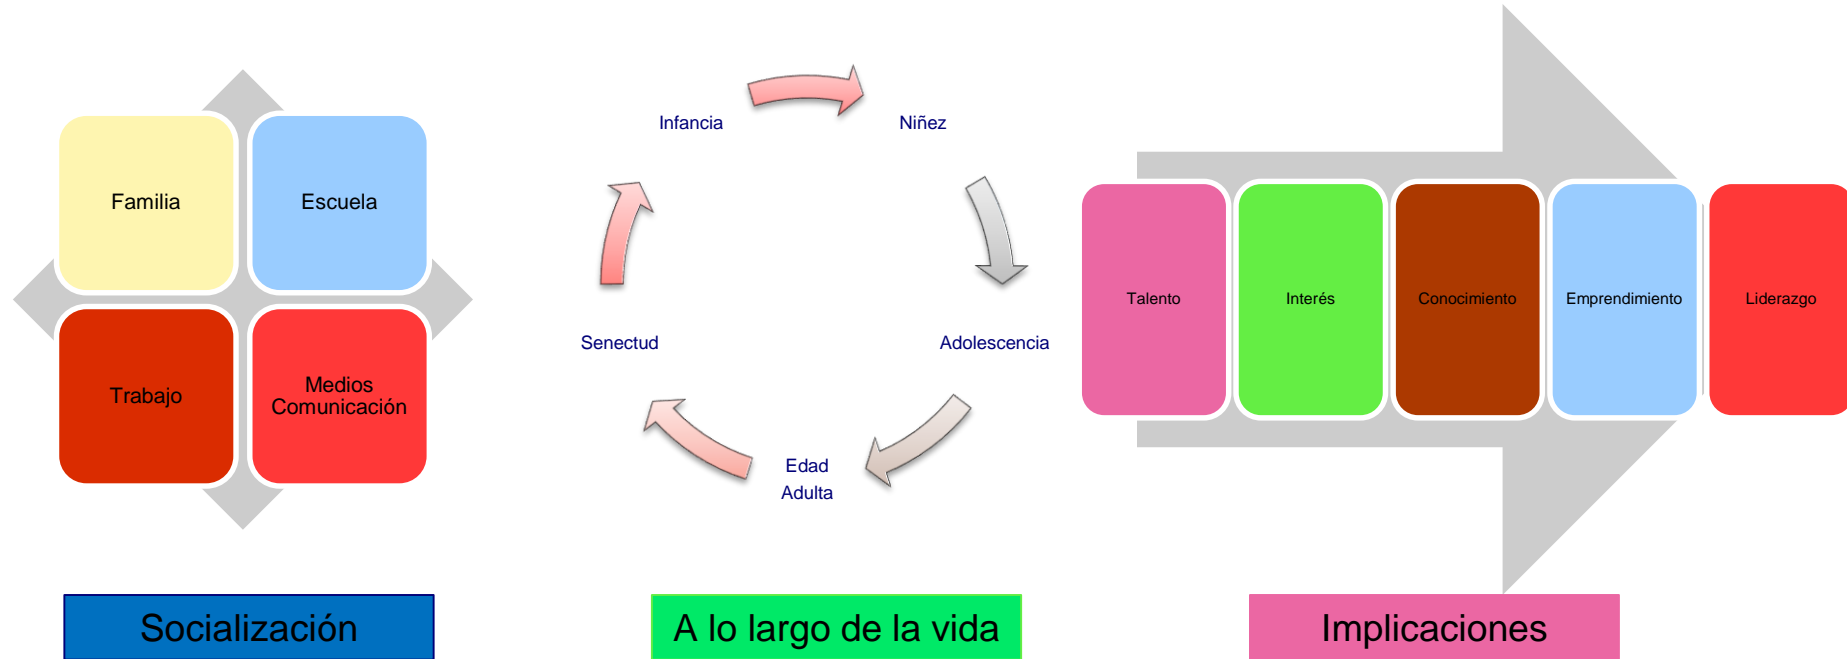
Familia

Escuela

Trabajo

Medios Comunicación

Infancia

Niñez

Adolescencia

Edad Adulta

Senectud

Talento

Interés

Conocimiento

Emprendimiento

Liderazgo

Socialización

A lo largo de la vida

Implicaciones